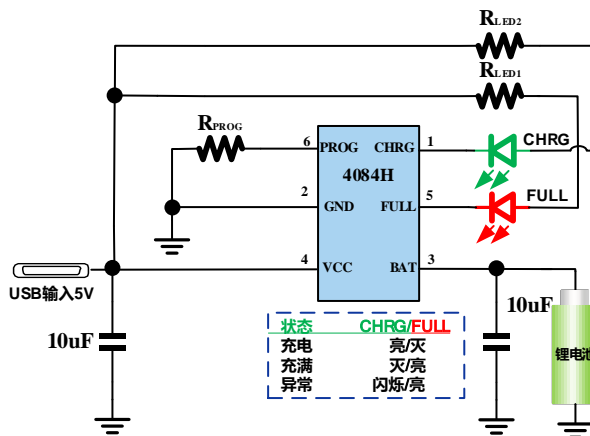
$R_{LED2}$

$R_{LED1}$

$R_{PROG}$

6 PROG CHRG 1

4084H

2 GND FULL 5

4 VCC BAT 3

CHRG

FULL

USB输入5V

10uF

10uF

锂电池

| 状态 | CHRG/FULL |
|---|---|
| 充电 | 亮/灭 |
| 充满 | 灭/亮 |
| 异常 | 闪烁/亮 |